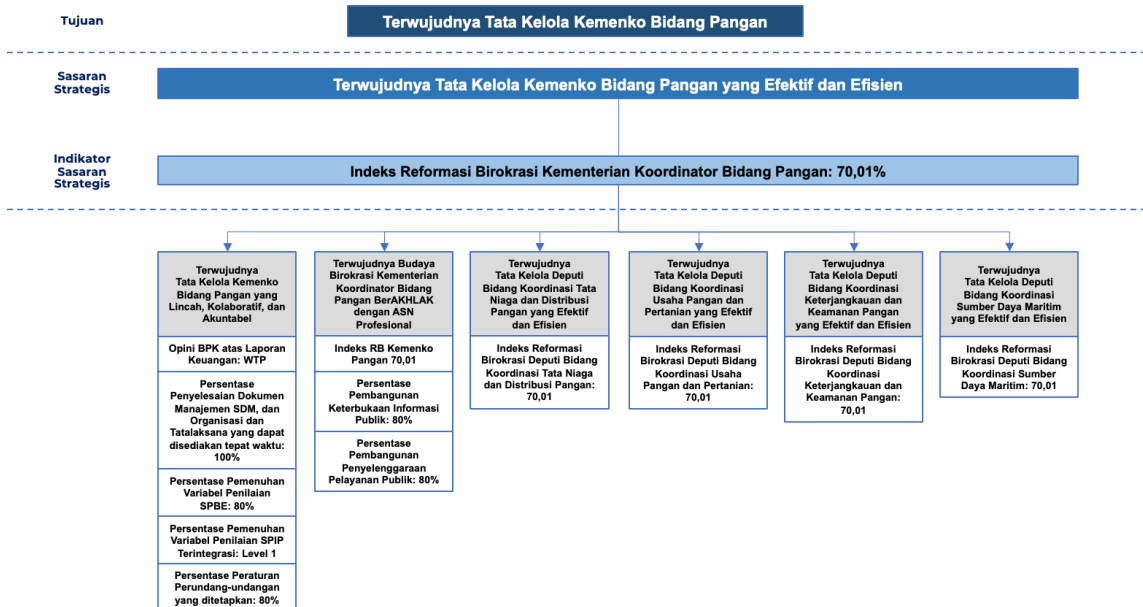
Tujuan

Terwujudnya Tata Kelola Kemenko Bidang Pangan

Sasaran Strategis

Terwujudnya Tata Kelola Kemenko Bidang Pangan yang Efektif dan Efisien

Indikator Sasaran Strategis

Indeks Reformasi Birokrasi Kementerian Koordinator Bidang Pangan: 70,01%

Terwujudnya Tata Kelola Kemenko Bidang Pangan yang Lincah, Kolaboratif, dan Akuntabel

Opini BPK atas Laporan Keuangan: WTP

Persentase Penyelesaian Dokumen Manajemen SDM, dan Organisasi dan Tatalaksana yang dapat disediakan tepat waktu: 100%

Persentase Pemenuhan Variabel Penilaian SPBE: 80%

Persentase Pemenuhan Variabel Penilaian SPIP Terintegrasi: Level 1

Persentase Peraturan Perundang-undangan yang ditetapkan: 80%

Terwujudnya Budaya Birokrasi Kementerian Koordinator Bidang Pangan BerAKHLAK dengan ASN Profesional

Indeks RB Kemenko Pangan 70,01

Persentase Pembangunan Keterbukaan Informasi Publik: 80%

Persentase Pembangunan Penyelenggaraan Pelayanan Publik: 80%

Terwujudnya Tata Kelola Deputi Bidang Koordinasi Tata Niaga dan Distribusi Pangan yang Efektif dan Efisien

Indeks Reformasi Birokrasi Deputi Bidang Koordinasi Tata Niaga dan Distribusi Pangan: 70,01

Terwujudnya Tata Kelola Deputi Bidang Koordinasi Usaha Pangan dan Pertanian yang Efektif dan Efisien

Indeks Reformasi Birokrasi Deputi Bidang Koordinasi Usaha Pangan dan Pertanian: 70,01

Terwujudnya Tata Kelola Deputi Bidang Koordinasi Keterjangkauan dan Keamanan Pangan yang Efektif dan Efisien

Indeks Reformasi Birokrasi Deputi Bidang Koordinasi Keterjangkauan dan Keamanan Pangan: 70,01

Terwujudnya Tata Kelola Deputi Bidang Koordinasi Sumber Daya Maritim yang Efektif dan Efisien

Indeks Reformasi Birokrasi Deputi Bidang Koordinasi Sumber Daya Maritim: 70,01